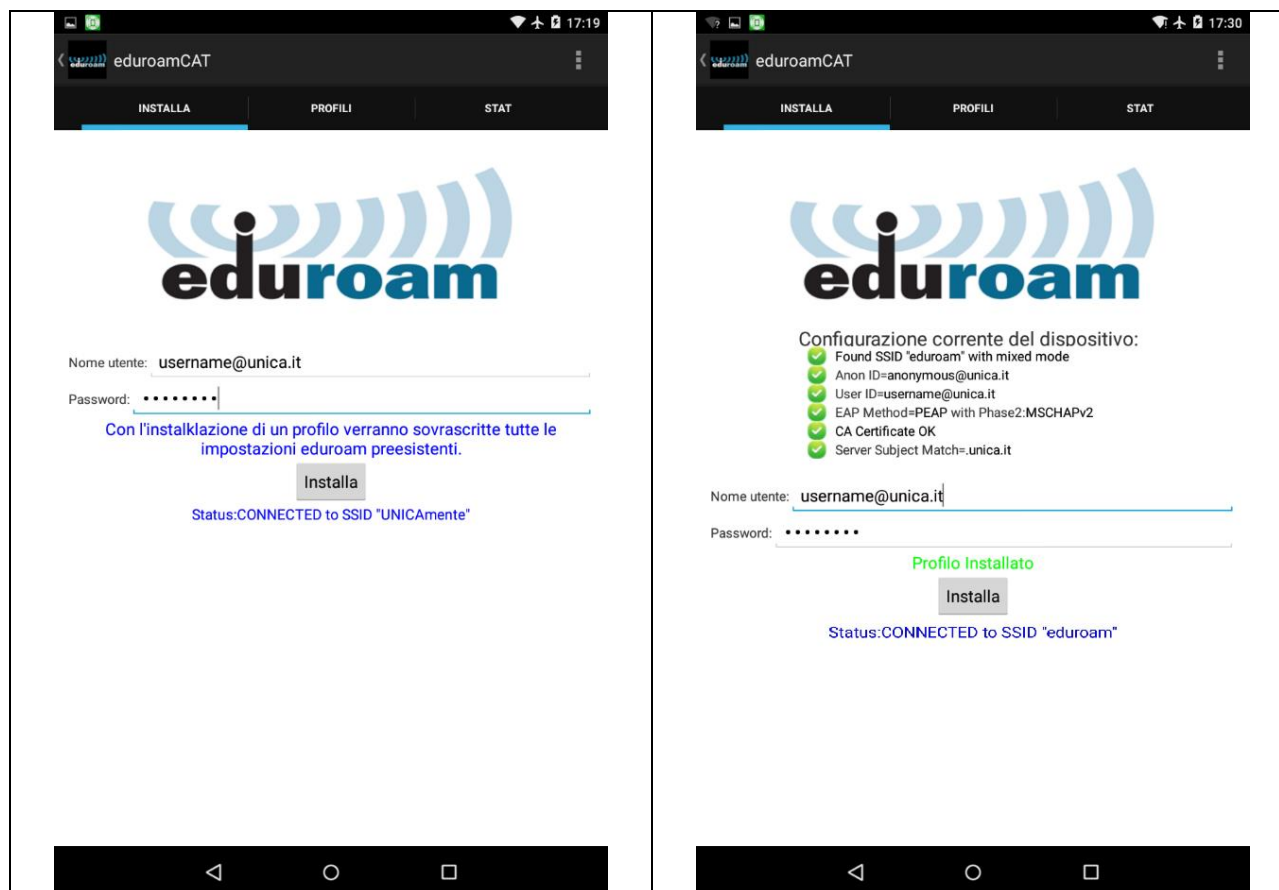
17:19

eduroam eduroamCAT

INSTALLA PROFILI STAT

eduroam

Nome utente: username@unica.it

Password: ••••••••

Con l'instalklazione di un profilo verranno sovrascritte tutte le impostazioni eduroam preesistenti.

Installa

Status:CONNECTED to SSID "UNICAmente"

17:30

eduroam eduroamCAT

INSTALLA PROFILI STAT

eduroam

Configurazione corrente del dispositivo:

Found SSID "eduroam" with mixed mode

Anon ID=anonymous@unica.it

User ID=username@unica.it

EAP Method=PEAP with Phase2:MSCHAPv2

CA Certificate OK

Server Subject Match=.unica.it

Nome utente: username@unica.it

Password: ••••••••

Profilo Installato

Installa

Status:CONNECTED to SSID "eduroam"